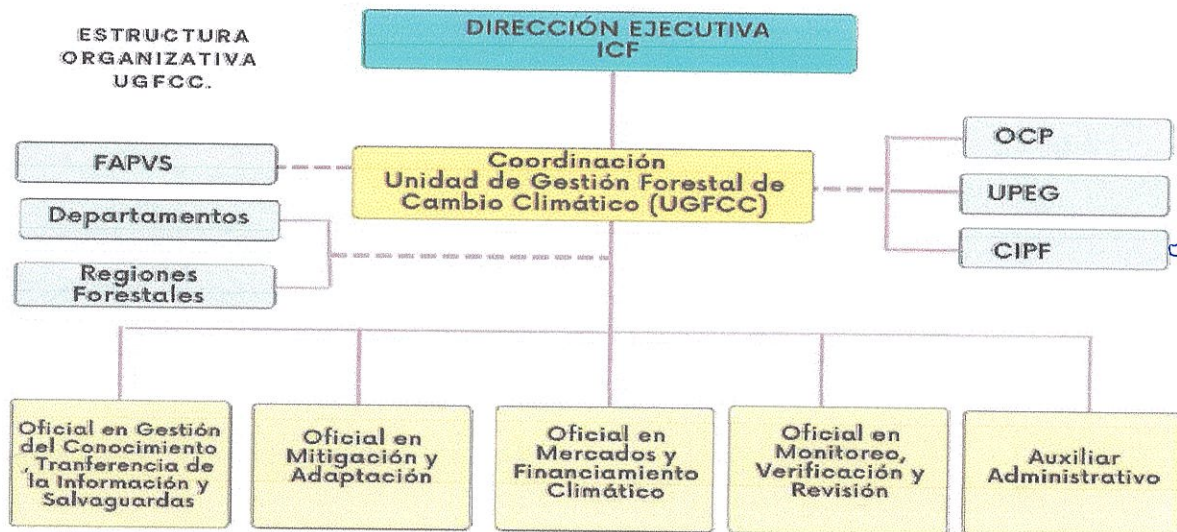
ESTRUCTURA ORGANIZATIVA UGFCC.

DIRECCIÓN EJECUTIVA ICF

FAPVS

Coordinación Unidad de Gestión Forestal de Cambio Climático (UGFCC)

OCP

UPEG

CIPF

Departamentos

Regiones Forestales

Oficial en Gestión del Conocimiento , Tranferencia de la Información y Salvaguardas

Oficial en Mitigación y Adaptación

Oficial en Mercados y Financiamiento Climático

Oficial en Monitoreo, Verificación y Revisión

Auxiliar Administrativo